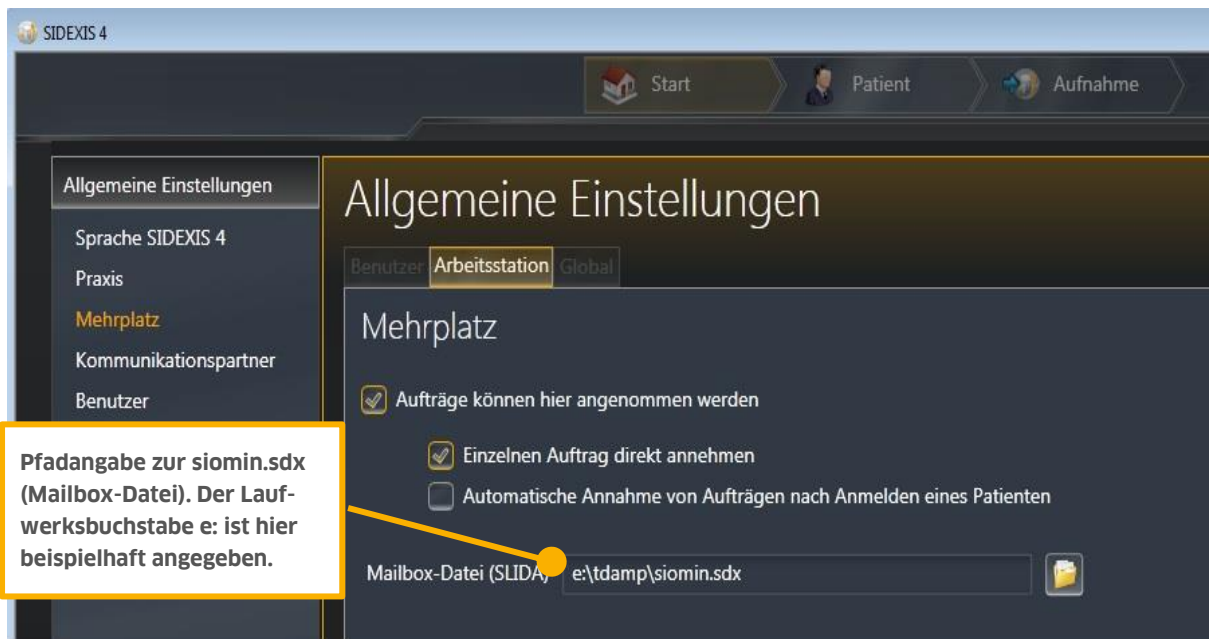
SIDEXIS 4

Start
Patient
Aufnahme

Allgemeine Einstellungen
Sprache SIDEXIS 4
Praxis
Mehrplatz
Kommunikationspartner
Benutzer

Allgemeine Einstellungen

Benutzer Arbeitsstation Global

Mehrplatz

Aufträge können hier angenommen werden

Einzelnen Auftrag direkt annehmen

Automatische Annahme von Aufträgen nach Anmelden eines Patienten

Pfadangabe zur siomin.sdx (Mailbox-Datei). Der Laufwerksbuchstabe e: ist hier beispielhaft angegeben.

Mailbox-Datei (SLIDA) e:\tdamp\siomin.sdx